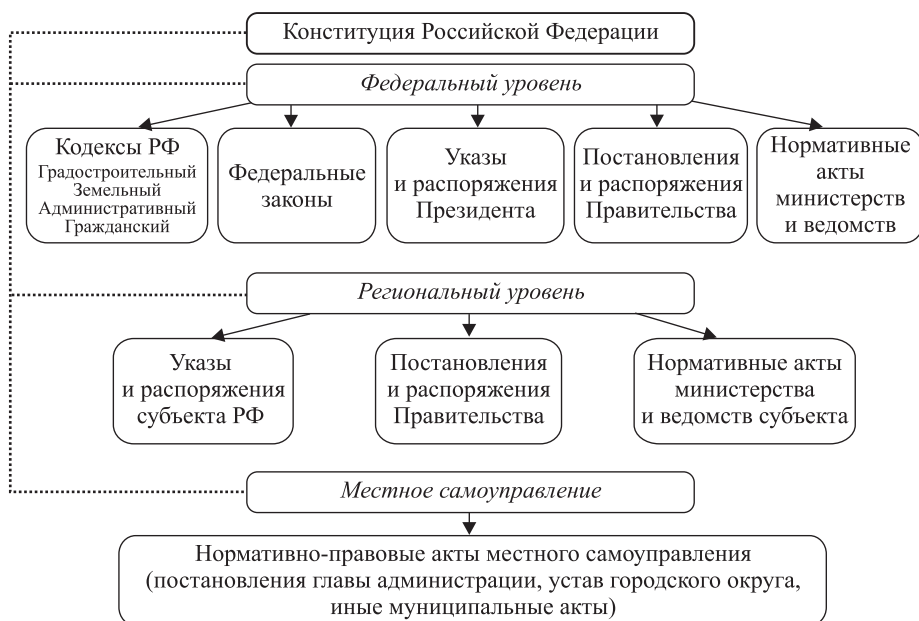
Конституция Российской Федерации

Федеральный уровень

Кодексы РФ
Градостроительный
Земельный
Административный
Гражданский

Федеральные законы

Указы и распоряжения Президента

Постановления и распоряжения Правительства

Нормативные акты министерств и ведомств

Региональный уровень

Указы и распоряжения субъекта РФ

Постановления и распоряжения Правительства

Нормативные акты министерства и ведомств субъекта

Местное самоуправление

Нормативно-правовые акты местного самоуправления (постановления главы администрации, устав городского округа, иные муниципальные акты)